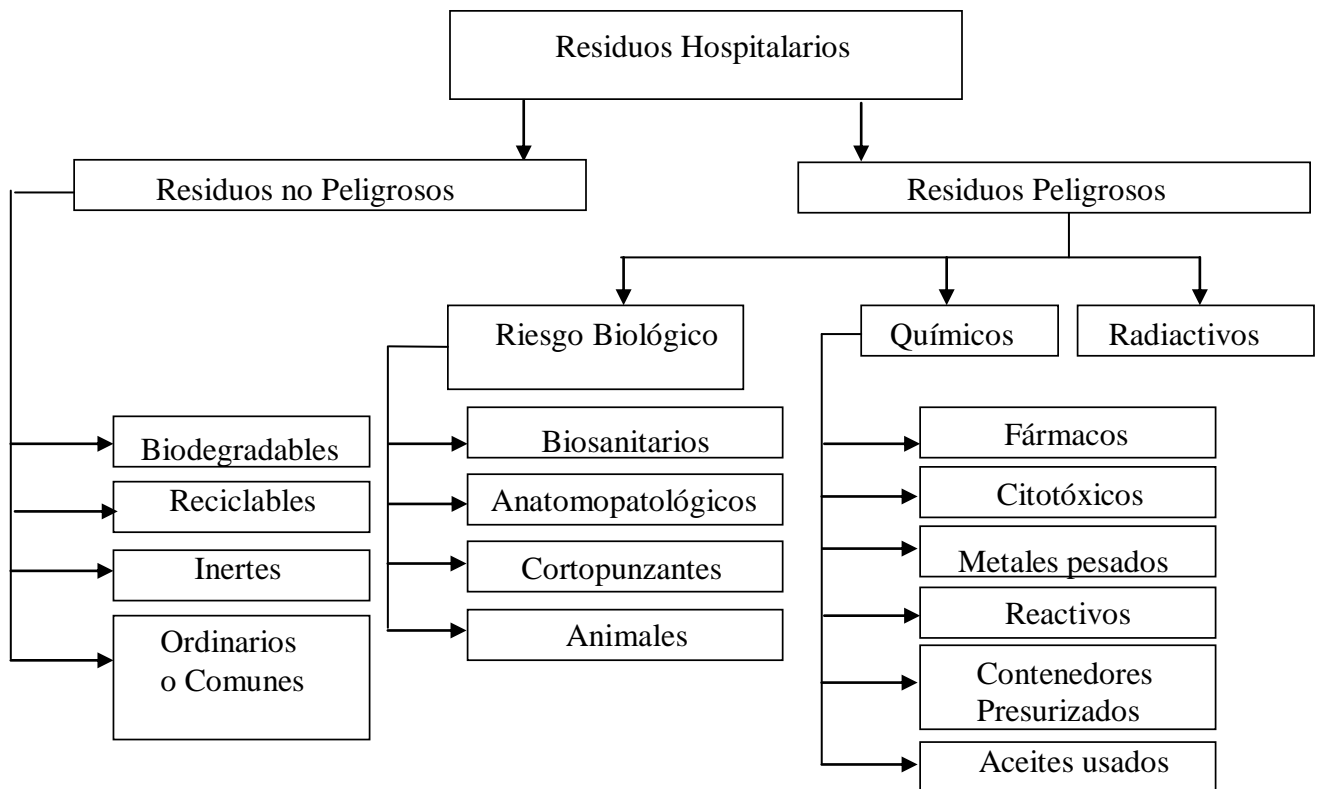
Residuos Hospitalarios

Residuos no Peligrosos

Residuos Peligrosos

Riesgo Biológico

Químicos

Radiactivos

Biodegradables

Reciclables

Inertes

Ordinarios o Comunes

Biosanitarios

Anatomopatológicos

Cortopunzantes

Animales

Fármacos

Citotóxicos

Metales pesados

Reactivos

Contenedores Presurizados

Aceites usados